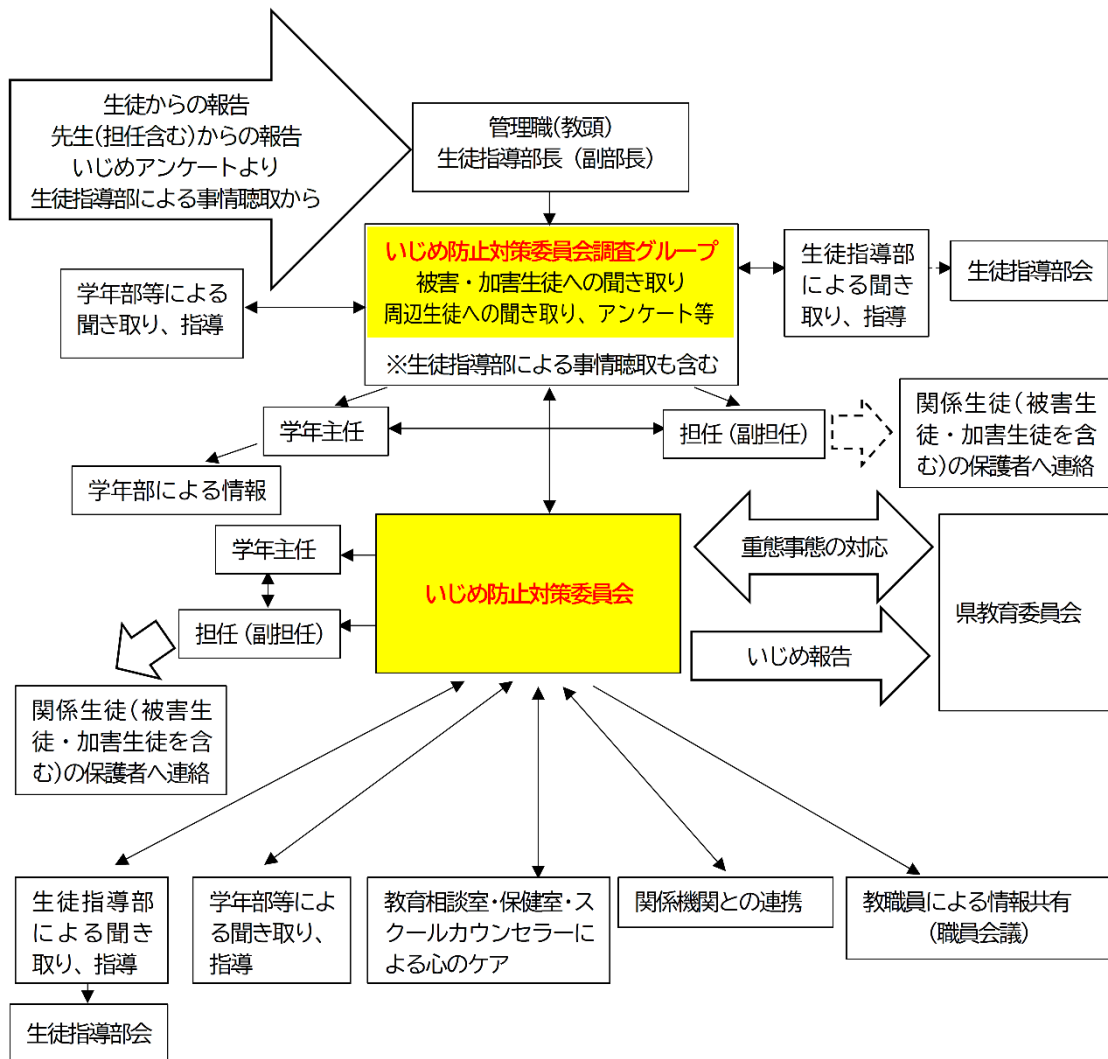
生徒からの報告
先生(担任含む)からの報告
いじめアンケートより
生徒指導部による事情聴取から

管理職(教頭)
生徒指導部長（副部長）

いじめ防止対策委員会調査グループ
被害・加害生徒への聞き取り
周辺生徒への聞き取り、アンケート等
※生徒指導部による事情聴取も含む

学年部等による聞き取り、指導

生徒指導部による聞き取り、指導

生徒指導部会

学年主任

担任（副担任）

関係生徒（被害生徒・加害生徒を含む)の保護者へ連絡

学年部による情報

学年主任

担任（副担任）

いじめ防止対策委員会

重態事態の対応

いじめ報告

県教育委員会

関係生徒（被害生徒・加害生徒を含む)の保護者へ連絡

生徒指導部による聞き取り、指導

学年部等による聞き取り、指導

教育相談室・保健室・スクールカウンセラーによる心のケア

関係機関との連携

教職員による情報共有（職員会議）

生徒指導部会